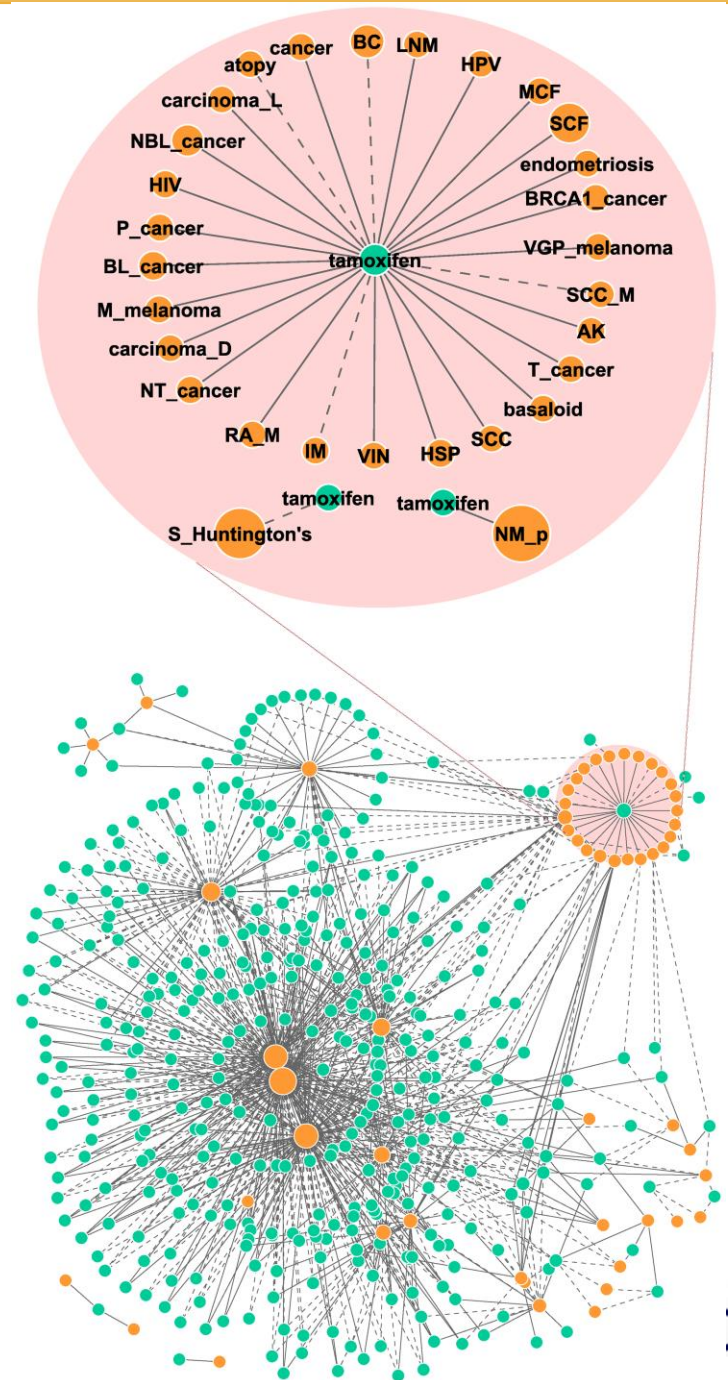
cancer
BC
LNM
atopy
HPV
carcinoma_L
MCF
SCF
NBL_cancer
endometriosis
BRCA1_cancer
HIV
P_cancer
tamoxifen
VGP_melanoma
BL_cancer
SCC_M
M_melanoma
AK
carcinoma_D
T_cancer
NT_cancer
basaloid
RA_M
IM
VIN
HSP
SCC
tamoxifen
tamoxifen
S_Huntington's
NM_p